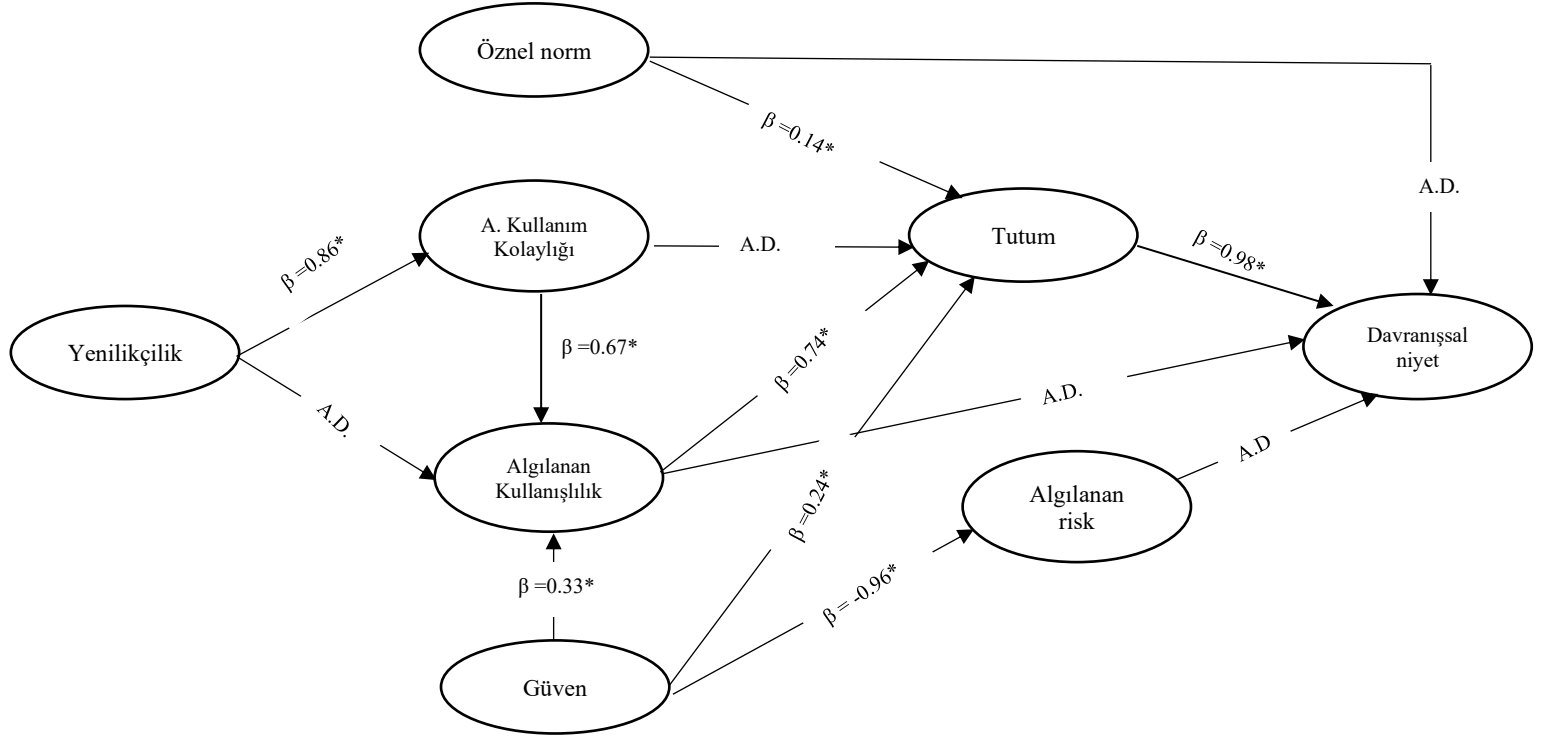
Öznel norm

$\beta$ =0.14*

A.D.

A. Kullanım Kolaylığı

A.D.

Tutum

$\beta$ =0.98*

β =0.86*

Yenilikçilik

β =0.67*

β =0.74*

Davranışsal niyet

A.D.

A.D.

Algılanan Kullanışlılık

β =0.24*

A.D

Algılanan risk

β =0.33*

β = -0.96*

Güven